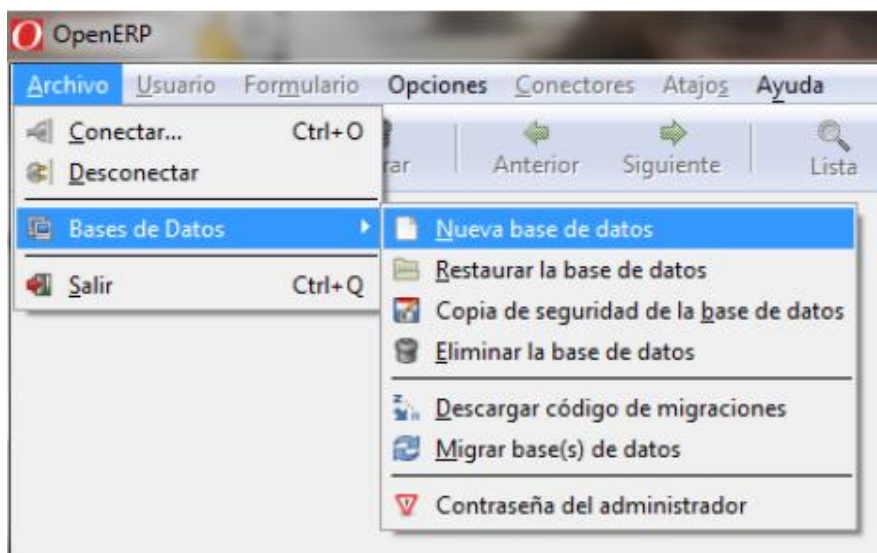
OpenERP

Archivo Usuario Formulario Opciones Conectores Atajos Ayuda

Conectar... Ctrl+O
Desconectar
Bases de Datos
Salir Ctrl+Q

rar Anterior Siguiente Lista

Nueva base de datos
Restaurar la base de datos
Copia de seguridad de la base de datos
Eliminar la base de datos
Descargar código de migraciones
Migrar base(s) de datos
Contraseña del administrador